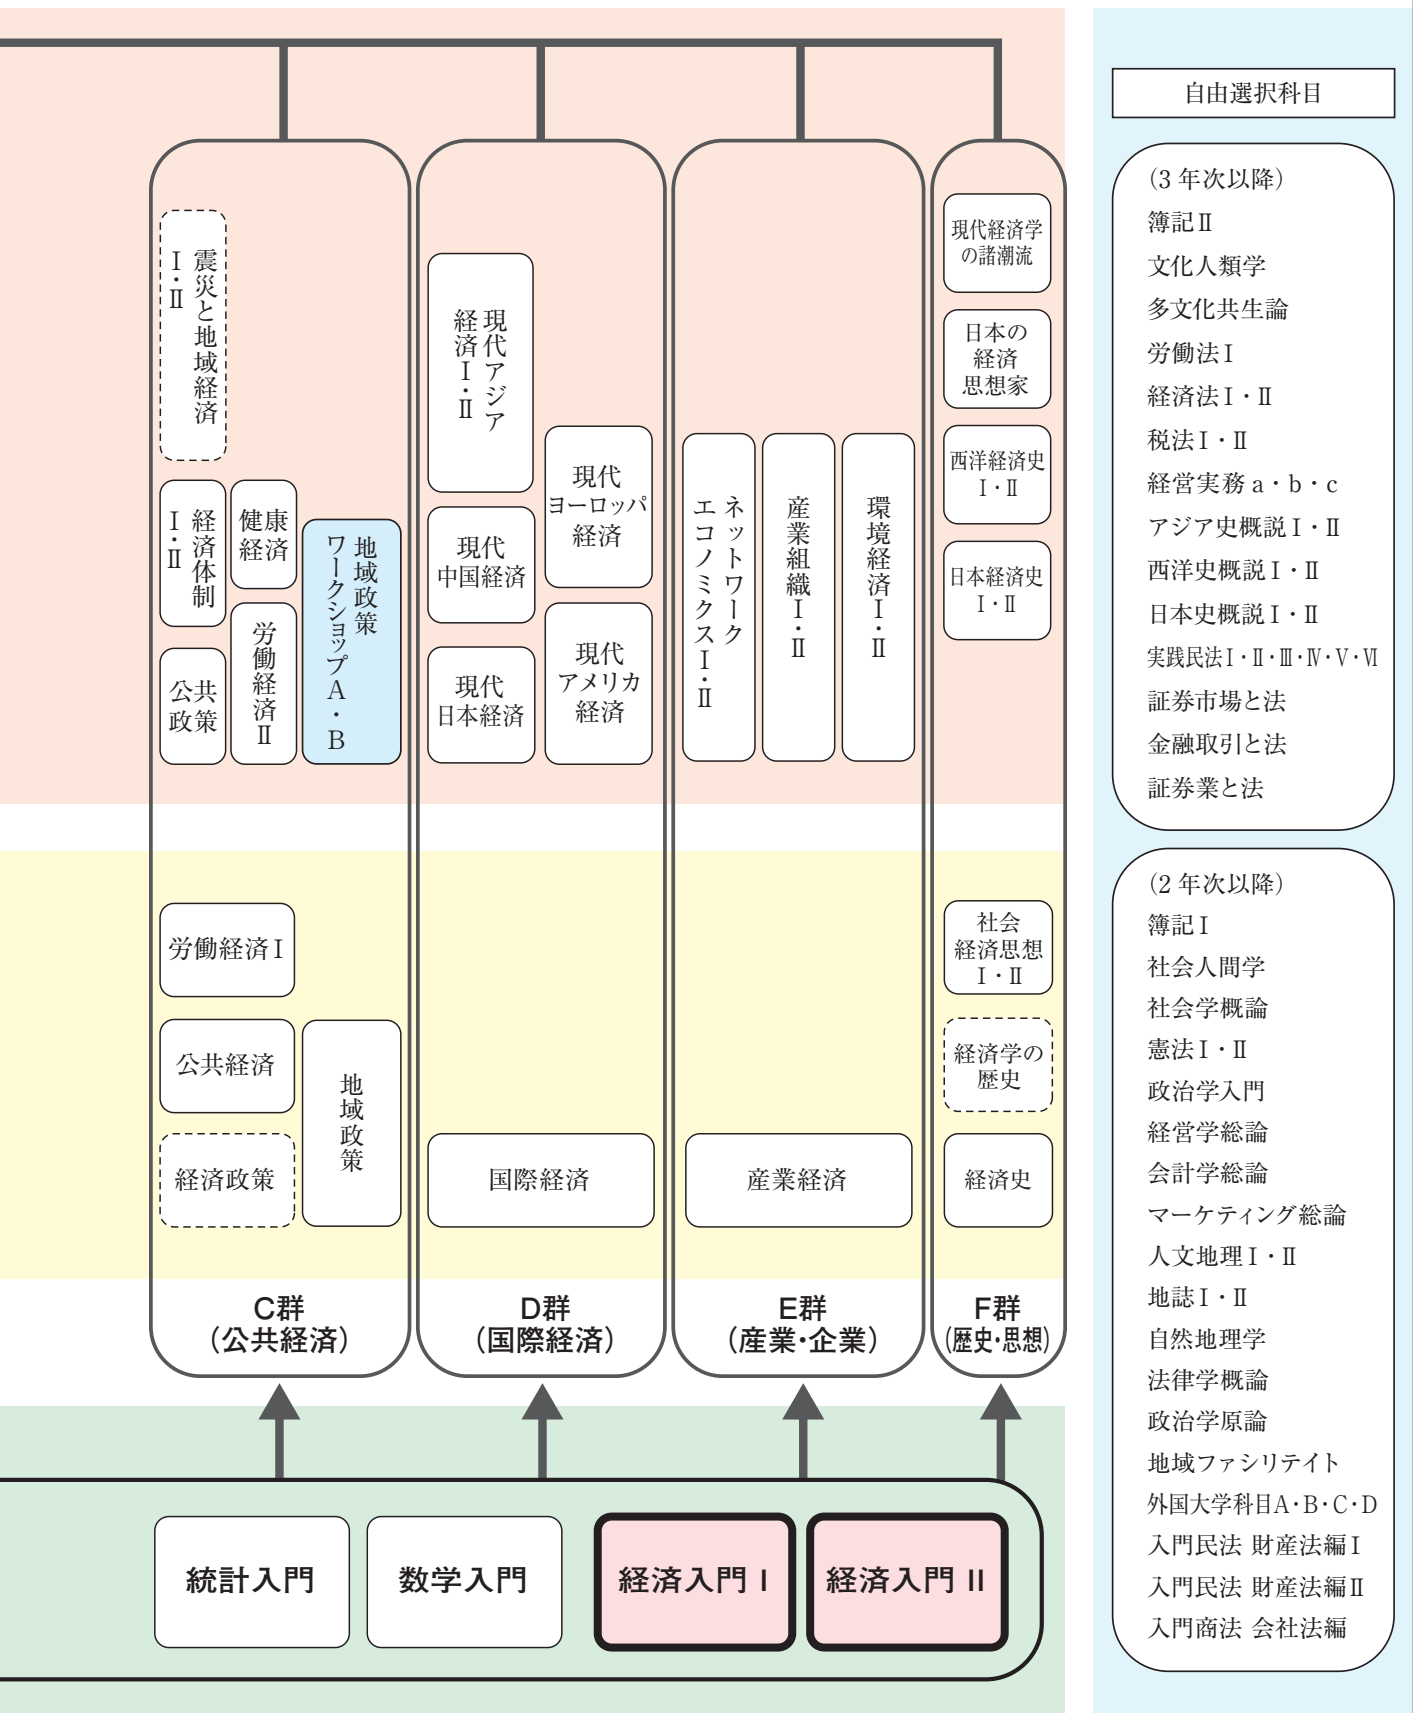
震災と地域経済Ⅰ・Ⅱ

経済体制Ⅰ・Ⅱ

健康経済

地域政策ワークショップA・B

労働経済Ⅱ

公共政策

現代アジア経済Ⅰ・Ⅱ

現代ヨーロッパ経済

現代中国経済

現代アメリカ経済

現代日本経済

ネットワークエコノミクスⅠ・Ⅱ

産業組織Ⅰ・Ⅱ

環境経済Ⅰ・Ⅱ

現代経済学の諸潮流

日本の経済思想家

西洋経済史Ⅰ・Ⅱ

日本経済史Ⅰ・Ⅱ

労働経済Ⅰ

公共経済

地域政策

経済政策

国際経済

産業経済

社会経済思想Ⅰ・Ⅱ

経済学の歴史

経済史

C群
（公共経済）

D群
（国際経済）

E群
（産業・企業）

F群
（歴史・思想）

統計入門

数学入門

経済入門Ⅰ

経済入門Ⅱ

自由選択科目

（3年次以降）
簿記Ⅱ
文化人類学
多文化共生論
労働法Ⅰ
経済法Ⅰ・Ⅱ
税法Ⅰ・Ⅱ
経営実務a・b・c
アジア史概説Ⅰ・Ⅱ
西洋史概説Ⅰ・Ⅱ
日本史概説Ⅰ・Ⅱ
実践民法Ⅰ・Ⅱ・Ⅲ・Ⅳ・Ⅴ・Ⅵ
証券市場と法
金融取引と法
証券業と法

（2年次以降）
簿記Ⅰ
社会人間学
社会学概論
憲法Ⅰ・Ⅱ
政治学入門
経営学総論
会計学総論
マーケティング総論
人文地理Ⅰ・Ⅱ
地誌Ⅰ・Ⅱ
自然地理学
法律学概論
政治学原論
地域ファシリテイト
外国大学科目A・B・C・D
入門民法 財産法編Ⅰ
入門民法 財産法編Ⅱ
入門商法 会社法編